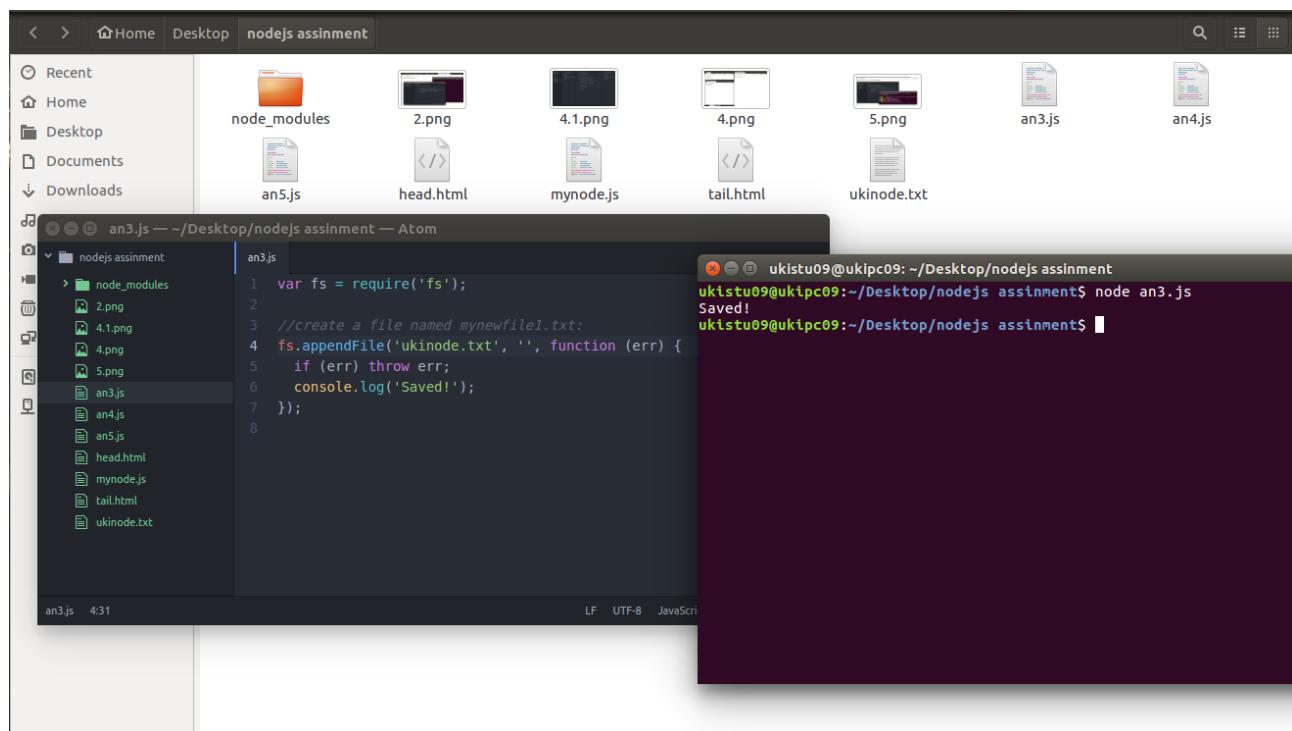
Home Desktop nodejs assinment

Recent
Home
Desktop
Documents
Downloads

node_modules
2.png
4.1.png
4.png
5.png
an3.js
an4.js
an5.js
head.html
mynode.js
tail.html
ukinode.txt

an3.js — ~/Desktop/nodejs assinment — Atom

nodejs assinment
node_modules
2.png
4.1.png
4.png
5.png
an3.js
an4.js
an5.js
head.html
mynode.js
tail.html
ukinode.txt

an3.js

1 var fs = require('fs');
2
3 //create a file named mynewfile1.txt:
4 fs.appendFile('ukinode.txt', '', function (err) {
5 if (err) throw err;
6 console.log('Saved!');
7 });
8

an3.js 4:31 LF UTF-8 JavaScri

ukistu09@ukipc09: ~/Desktop/nodejs assinment

ukistu09@ukipc09:~/Desktop/nodejs assinment$ node an3.js
Saved!
ukistu09@ukipc09:~/Desktop/nodejs assinment$